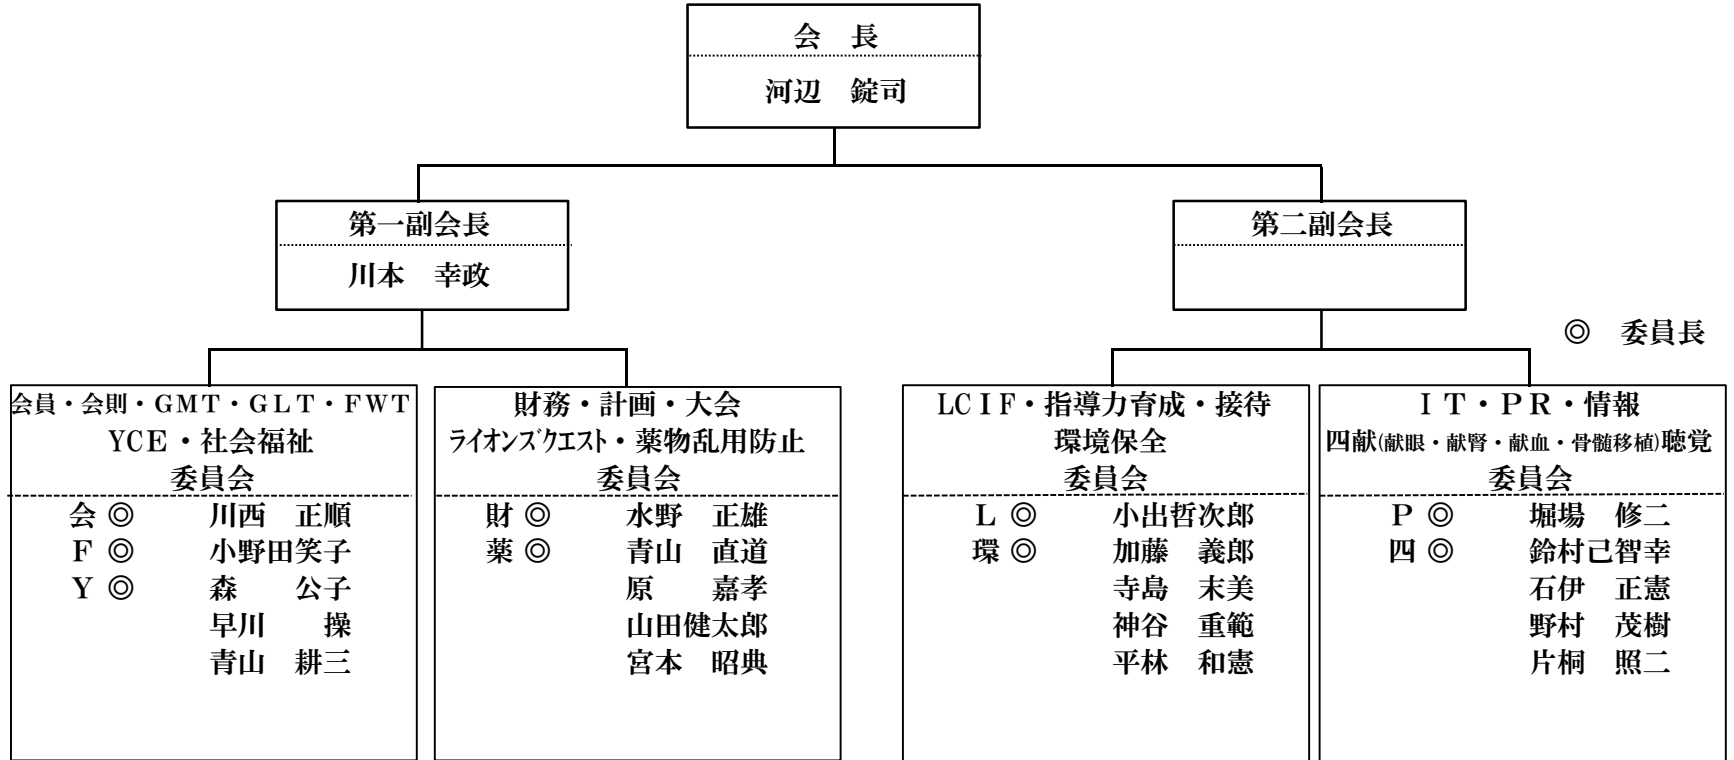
会　長
河辺　錠司

第一副会長
川本　幸政

第二副会長

◎　委員長

会員・会則・GMT・GLT・FWT
YCE・社会福祉
委員会
会 ◎　川西　正順
F ◎　小野田笑子
Y ◎　森　公子
早川　操
青山　耕三

財務・計画・大会
ライオンズクエスト・薬物乱用防止
委員会
財 ◎　水野　正雄
薬 ◎　青山　直道
原　嘉孝
山田健太郎
宮本　昭典

LCIF・指導力育成・接待
環境保全
委員会
L ◎　小出哲次郎
環 ◎　加藤　義郎
寺島　末美
神谷　重範
平林　和憲

IT・PR・情報
四献(献眼・献腎・献血・骨髄移植)聴覚
委員会
P ◎　堀場　修二
四 ◎　鈴村己智幸
石伊　正憲
野村　茂樹
片桐　照二